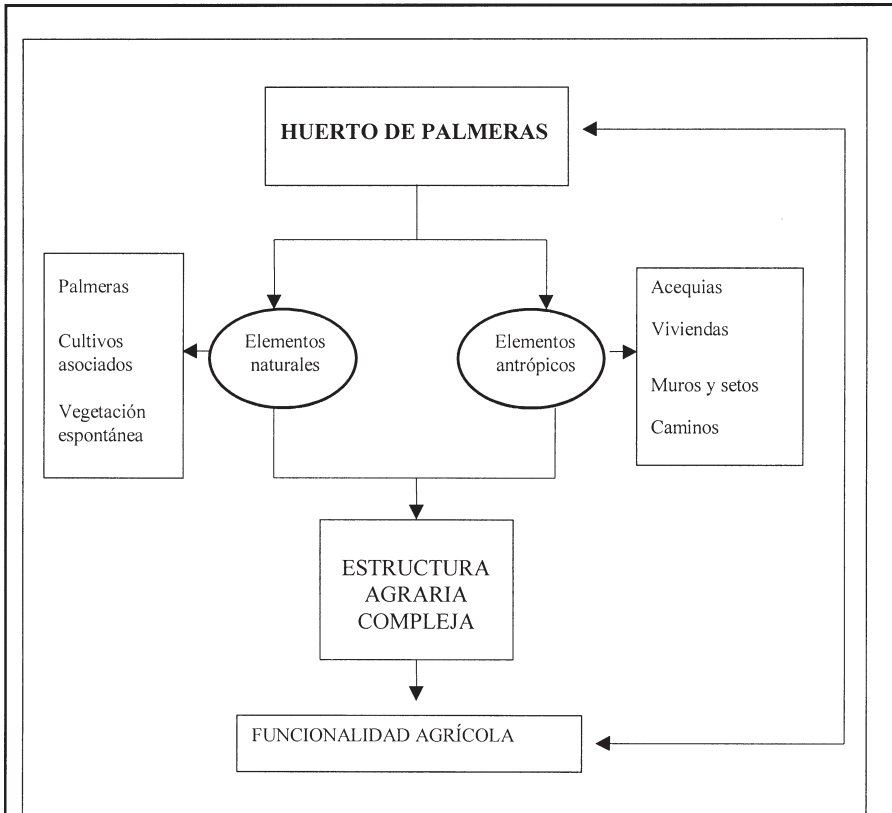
HUERTO DE PALMERAS

Palmeras

Cultivos asociados

Vegetación espontánea

Elementos naturales

Elementos antrópicos

Acequias

Viviendas

Muros y setos

Caminos

ESTRUCTURA AGRARIA COMPLEJA

FUNCIONALIDAD AGRÍCOLA